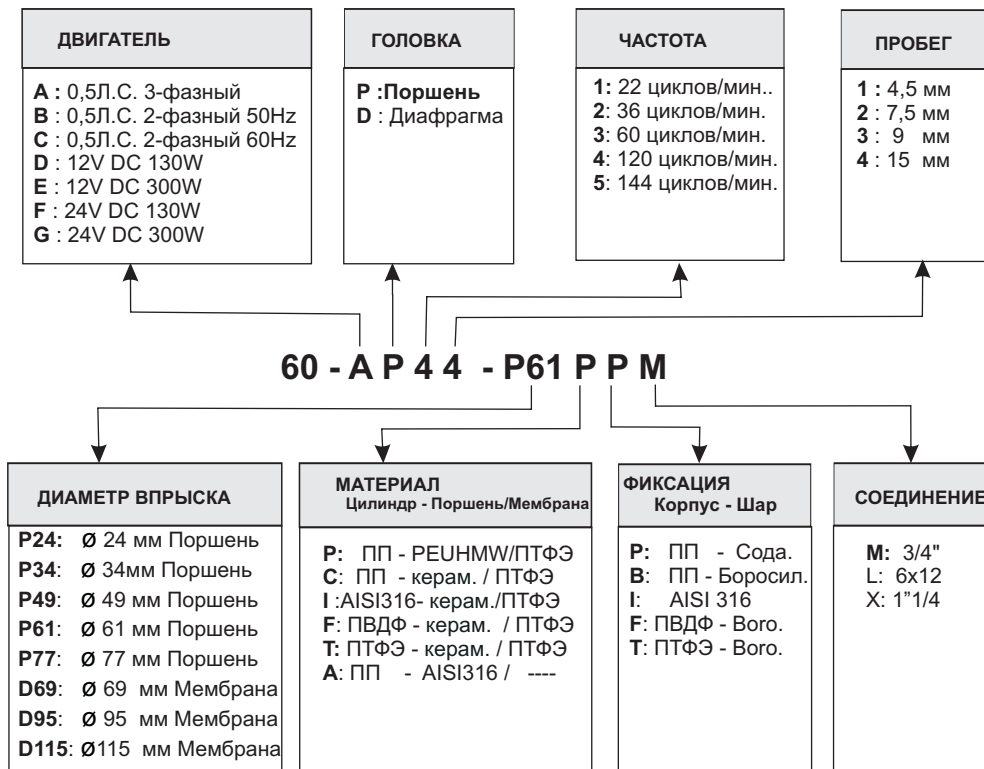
ДВИГАТЕЛЬ

A : 0,5Л.С. 3-фазный
B : 0,5Л.С. 2-фазный 50Hz
C : 0,5Л.С. 2-фазный 60Hz
D : 12V DC 130W
E : 12V DC 300W
F : 24V DC 130W
G : 24V DC 300W

ГОЛОВКА

P :Поршень
D : Диафрагма

ЧАСТОТА

1: 22 циклов/мин..
2: 36 циклов/мин.
3: 60 циклов/мин.
4: 120 циклов/мин.
5: 144 циклов/мин.

ПРОБЕГ

1 : 4,5 мм
2 : 7,5 мм
3 : 9 мм
4 : 15 мм

60 - A P 4 4 - P61 P P M

ДИАМЕТР ВПРЫСКА

P24: Ø 24 мм Поршень
P34: Ø 34мм Поршень
P49: Ø 49 мм Поршень
P61: Ø 61 мм Поршень
P77: Ø 77 мм Поршень
D69: Ø 69 мм Мембрана
D95: Ø 95 мм Мембрана
D115: Ø115 мм Мембрана

МАТЕРИАЛ
Цилиндр - Поршень/Мембрана

P: ПП - PEUHMW/ПТФЭ
C: ПП - керам. / ПТФЭ
I :AISI316- керам./ПТФЭ
F: ПВДФ - керам. / ПТФЭ
T: ПТФЭ - керам. / ПТФЭ
A: ПП - AISI316 / ----

ФИКСАЦИЯ
Корпус - Шар

P: ПП - Сода.
B: ПП - Боросил.
I: AISI 316
F: ПВДФ - Boro.
T: ПТФЭ - Boro.

СОЕДИНЕНИЕ

M: 3/4"
L: 6x12
X: 1"1/4